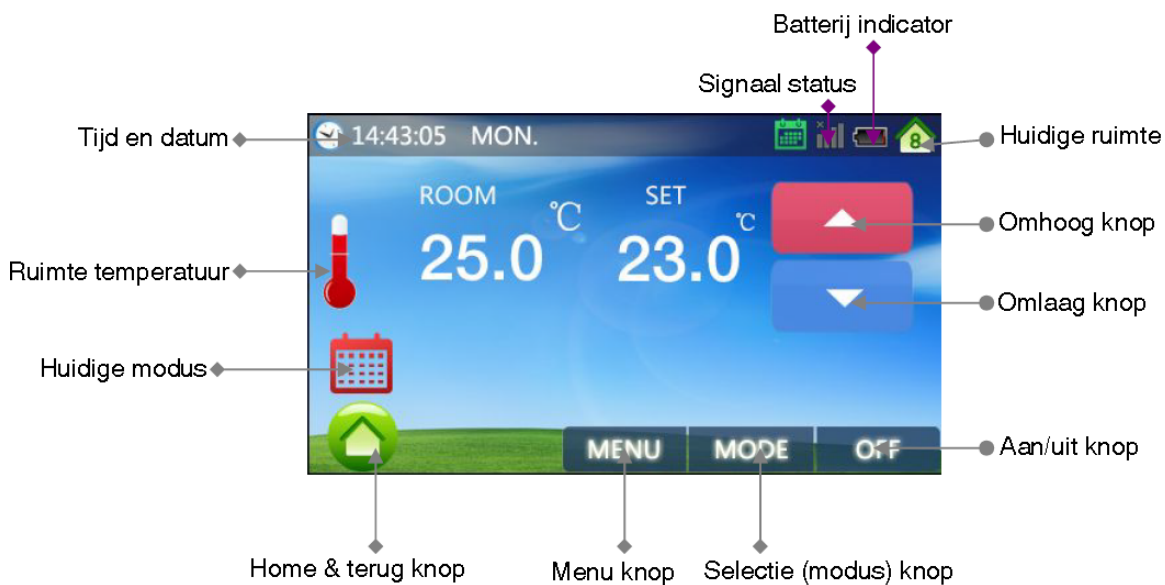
Batterij indicator

Signaal status

Tijd en datum

14:43:05 MON.

8

Huidige ruimte

ROOM

℃

SET

℃

25.0

23.0

Omhoog knop

Ruimte temperatuur

Omlaag knop

Huidige modus

MENU

MODE

OFF

Aan/uit knop

Home & terug knop

Menu knop

Selectie (modus) knop